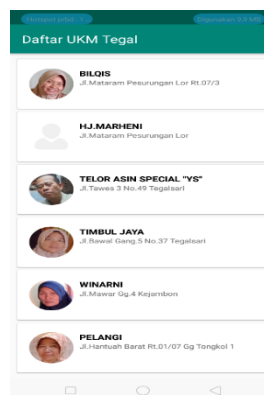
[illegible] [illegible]

Daftar UKM Tegal

BILQIS
Jl.Mataram Pesurungan Lor Rt.07/3

HJ.MARHENI
Jl.Mataram Pesurungan Lor

TELOR ASIN SPECIAL "YS"
Jl.Tawes 3 No.49 Tegalsari

TIMBUL JAYA
Jl.Bawal Gang.5 No.37 Tegalsari

WINARNI
Jl.Mawar Gg.4 Kejambon

PELANGI
Jl.Hantuah Barat Rt.01/07 Gg Tongkol 1